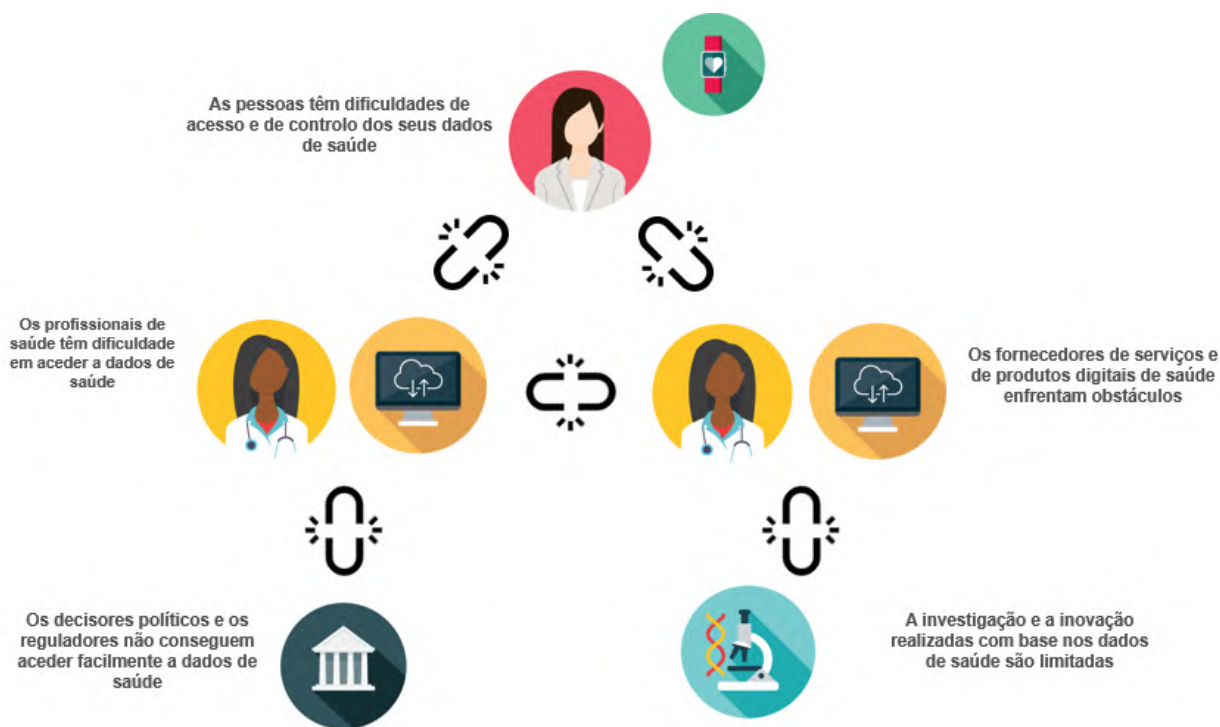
As pessoas têm dificuldades de acesso e de controlo dos seus dados de saúde

Os profissionais de saúde têm dificuldade em aceder a dados de saúde

Os fornecedores de serviços e de produtos digitais de saúde enfrentam obstáculos

Os decisores políticos e os reguladores não conseguem aceder facilmente a dados de saúde

A investigação e a inovação realizadas com base nos dados de saúde são limitadas